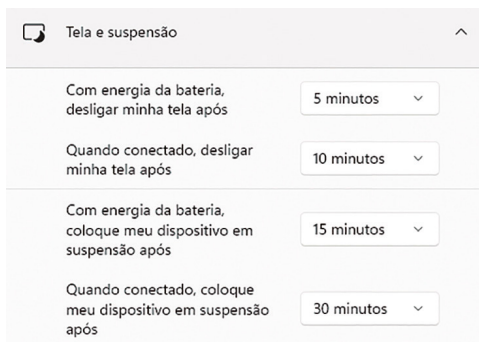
Tela e suspensão

Com energia da bateria, desligar minha tela após
5 minutos

Quando conectado, desligar minha tela após
10 minutos

Com energia da bateria, coloque meu dispositivo em suspensão após
15 minutos

Quando conectado, coloque meu dispositivo em suspensão após
30 minutos